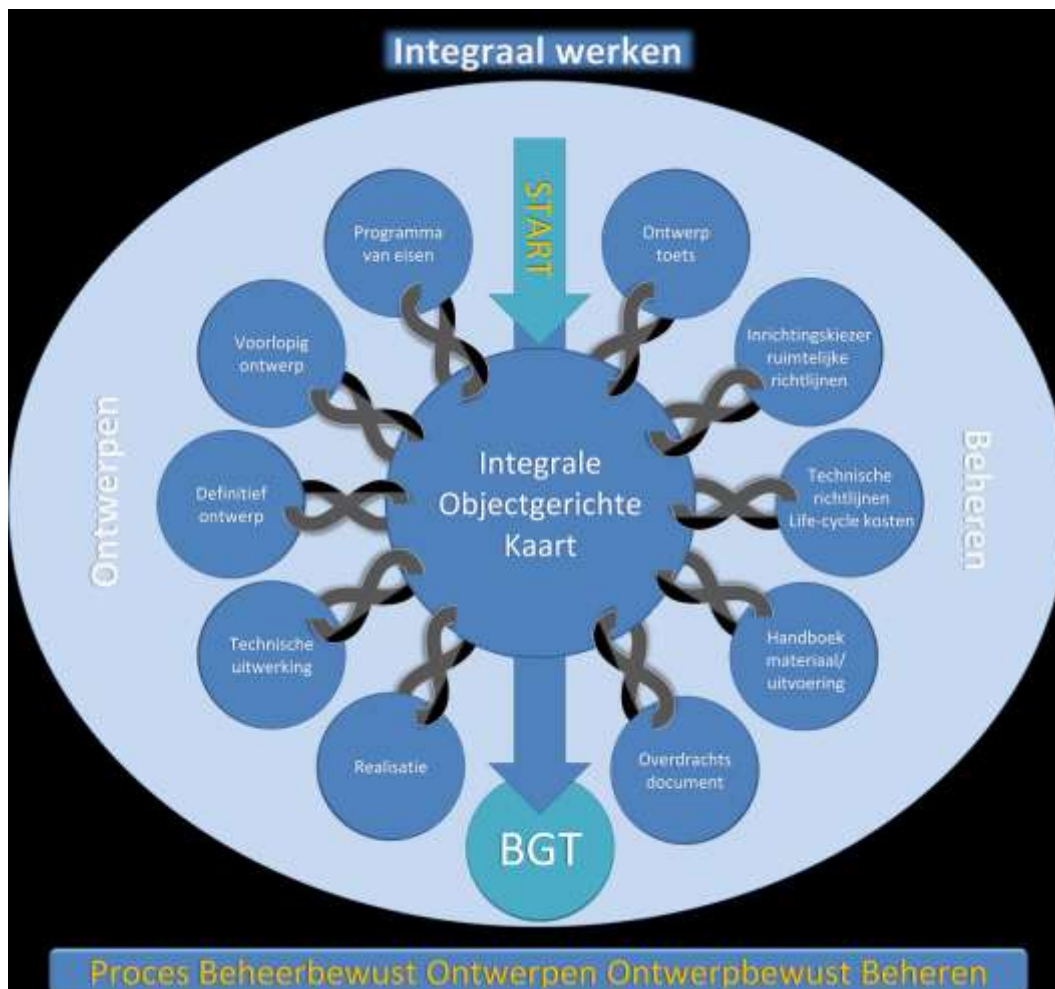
Integraal werken

START

Programma van eisen

Ontwerp toets

Voorlopig ontwerp

Innichtingskiezer ruimtelijke richtlijnen

Ontwerpen

Integrale Objectgerichte Kaart

Beheren

Definitief ontwerp

Technische richtlijnen Life-cycle kosten

Technische uitwerking

Handboek materiaal/ uitvoering

Realisatie

Overdrachts document

BGT

Proces Beheerbewust Ontwerpen Ontwerpbewust Beheren